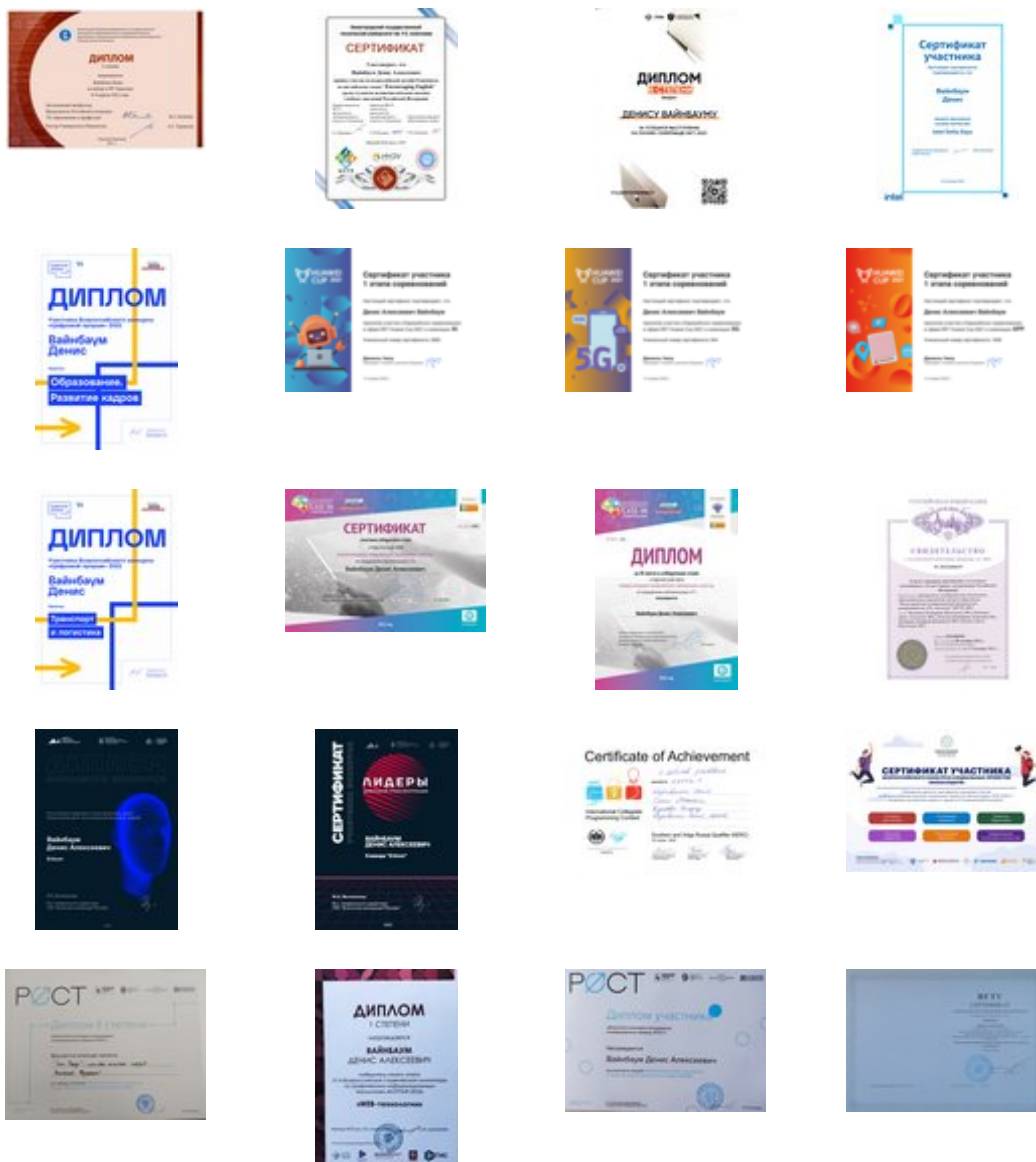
ДИПЛОМ

СЕРТИФИКАТ

ДИПЛОМ

ДЕНИСУ ВАЙНБАУМУ

Сертификат участника

Вайнбаум Денис

intel

ДИПЛОМ

Вайнбаум Денис

Образование. Развитие кадров

Сертификат участника 1 этапа соревнований

Денис Алексеевич Вайнбаум

Сертификат участника 1 этапа соревнований

Денис Алексеевич Вайнбаум

5G

Сертификат участника 1 этапа соревнований

Денис Алексеевич Вайнбаум

ДИПЛОМ

Вайнбаум Денис

Транспорт и логистика

СЕРТИФИКАТ

Вайнбаум Денис Алексеевич

ДИПЛОМ

Вайнбаум Денис Алексеевич

СВИДЕТЕЛЬСТВО

Вайнбаум Денис Алексеевич

СЕРТИФИКАТ

ЛИДЕРЫ

ВАЙНБАУМ ДЕНИС АЛЕКСЕЕВИЧ

Certificate of Achievement

International Collegiate Programming Contest

СЕРТИФИКАТ УЧАСТНИКА

РОСТ

Диплом II степени

ДИПЛОМ I СТЕПЕНИ

ВАЙНБАУМ ДЕНИС АЛЕКСЕЕВИЧ

«WEB-технологии»

РОСТ

Диплом участника

Вайнбаум Денис Алексеевич

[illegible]